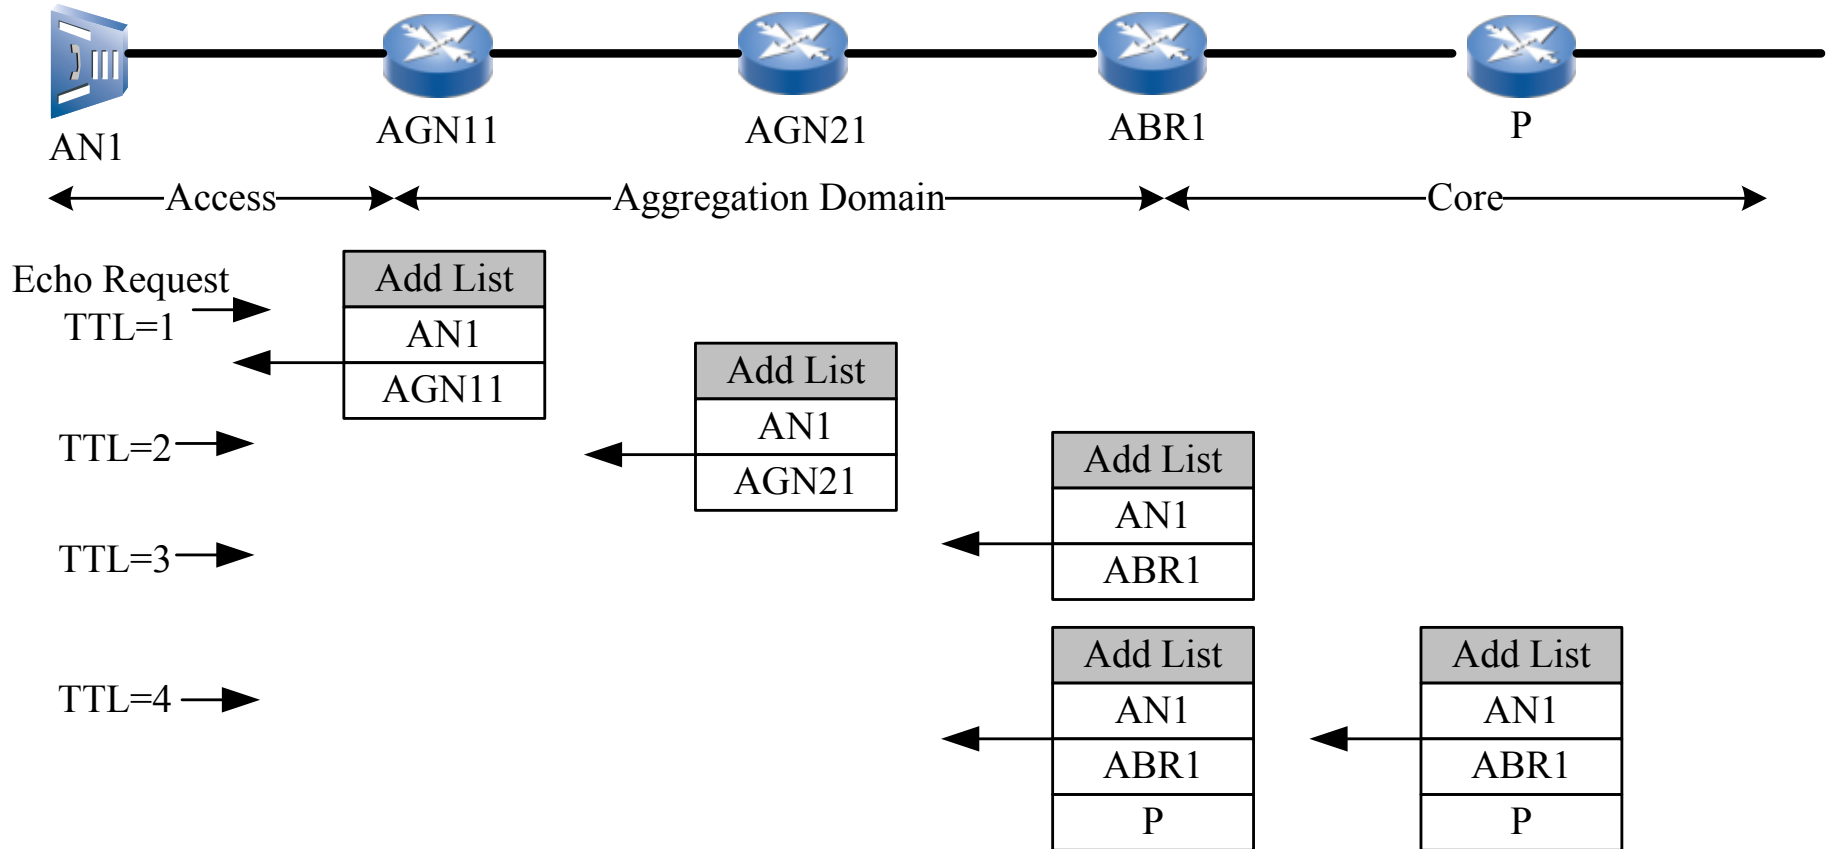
AN1
AGN11
AGN21
ABR1
P

Access
Aggregation Domain
Core

Echo Request
TTL=1

| Add List |
|---|
| AN1 |
| AGN11 |

TTL=2

| Add List |
|---|
| AN1 |
| AGN21 |

TTL=3

| Add List |
|---|
| AN1 |
| ABR1 |

TTL=4

| Add List |
|---|
| AN1 |
| ABR1 |
| P |

| Add List |
|---|
| AN1 |
| ABR1 |
| P |